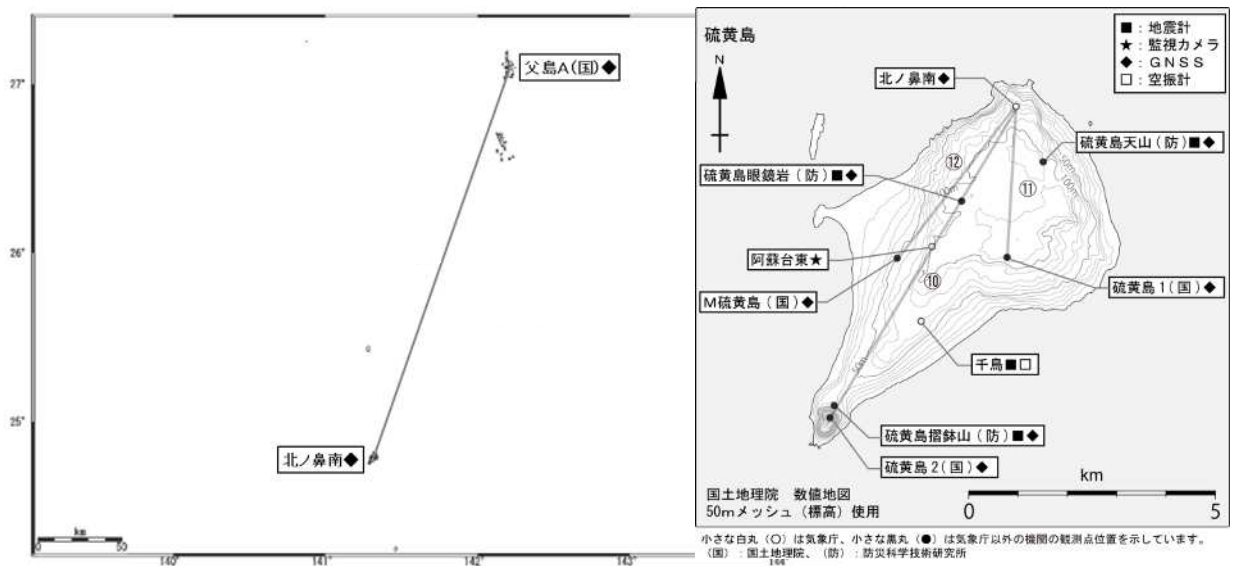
27°
父島A(国)◆
26°
25°
北ノ鼻南◆
km
0 50
140° 141° 142° 143°
144°

硫黄島
■：地震計
★：監視カメラ
◆：GNSS
□：空振計
N
北ノ鼻南◆
硫黄島天山（防）■◆
⑫
⑪
硫黄島眼鏡岩（防）■◆
阿蘇台東★
⑩
硫黄島1（国）◆
M硫黄島（国）◆
千島■□
硫黄島摺鉢山（防）■◆
硫黄島2（国）◆
国土地理院　数値地図
50mメッシュ（標高）使用
km
0 5
小さな白丸（○）は気象庁、小さな黒丸（●）は気象庁以外の機関の観測点位置を示しています。
（国）：国土地理院、（防）：防災科学技術研究所